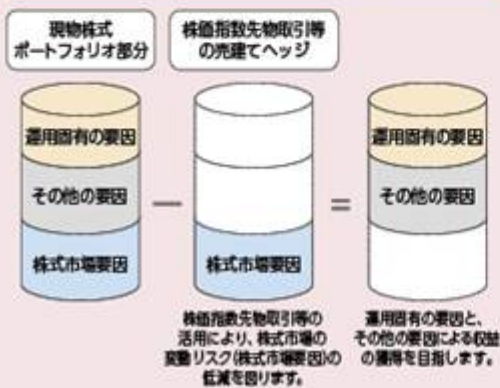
現物株式
ポートフォリオ部分

株価指数先物取引等
の売建てヘッジ

運用固有の要因

その他の要因

株式市場要因

－

株式市場要因

＝

運用固有の要因

その他の要因

株価指数先物取引等の活用により、株式市場の変動リスク(株式市場要因)の低減を図ります。

運用固有の要因と、その他の要因による収益の獲得を目指します。